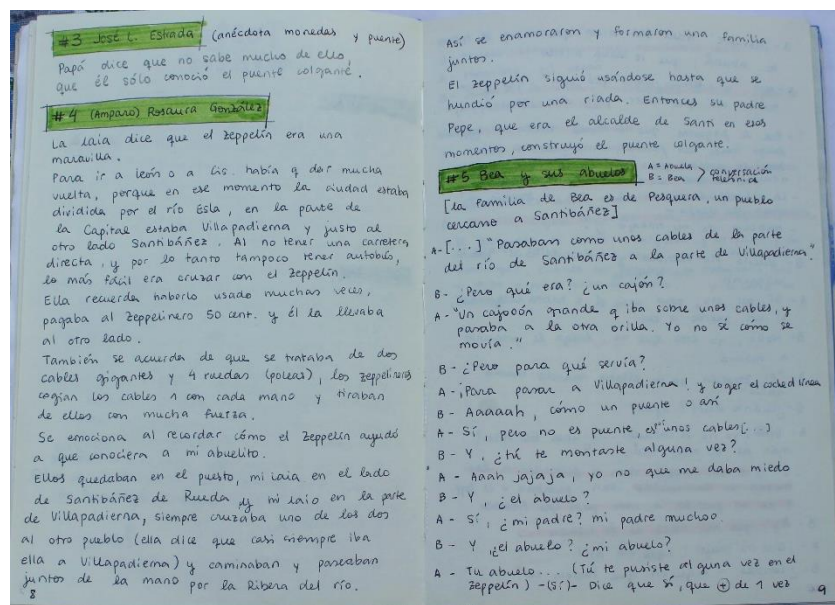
#3 José L. Estrada (anécdota monedas y puente)

Papá dice que no sabe mucho de ello, que él sólo conoció el puente colgante.

#4 (Amparo) Rosaura González

La laia dice que el zeppelín era una maravilla.

Para ir a León o a Cis. había q dar mucha vuelta, porque en ese momento la ciudad estaba dividida por el río Esla, en la parte de la Capital estaba Villapadierna y justo al otro lado Santibáñez. Al no tener una carretera directa, y por lo tanto tampoco tener autobús, lo más fácil era cruzar con el Zeppelín.

Ella recuerda haberlo usado muchas veces, pagaba al Zeppelinero 50 cent. y él la llevaba al otro lado.

También se acuerda de que se trataba de dos cables gigantes y 4 ruedas (poleas), los zeppelineros cogían los cables 1 con cada mano y tiraban de ellos con mucha fuerza.

Se emociona al recordar cómo el Zeppelín ayudó a que conociera a mi abuelito.

Ellos quedaban en el puesto, mi laia en el lado de Santibáñez de Rueda y mi laio en la parte de Villapadierna, siempre cruzaba uno de los dos al otro pueblo (ella dice que casi siempre iba ella a Villapadierna) y caminaban y paseaban juntos de la mano por la Ribera del río.

8

Así se enamoraron y formaron una familia juntos.

El zeppelín siguió usándose hasta que se hundió por una riada. Entonces su padre Pepe, que era el alcalde de Santi en esos momentos, construyó el puente colgante.

#5 Bea y sus abuelos A = Abuela B = Bea > conversación telefónica

[La familia de Bea es de Pesquera, un pueblo cercano a Santibáñez]

A - [...] "Pasaban como unos cables de la parte del río de Santibáñez a la parte de Villapadierna".

B - ¿Pero qué era? ¿un cajón?

A - "Un cajoncón grande q iba sobre unos cables, y pasaba a la otra orilla. Yo no sé cómo se movía."

B - ¿Pero para qué servía?

A - ¡Para pasar a Villapadierna! y coger el coche de línea

B - Aaaaah, cómo un puente o así

A - Sí, pero no es puente, es unos cables [...]

B - Y, ¿tú te montaste alguna vez?

A - Aaah jajaja, yo no que me daba miedo

B - Y, ¿el abuelo?

A - Sí, ¿mi padre? mi padre muchoo

B - Y ¿el abuelo? ¿mi abuelo?

A - Tu abuelo... (Tú te pusiste alguna vez en el zeppelín) - (Sí) - Dice que sí, que ⊕ de 1 vez

9